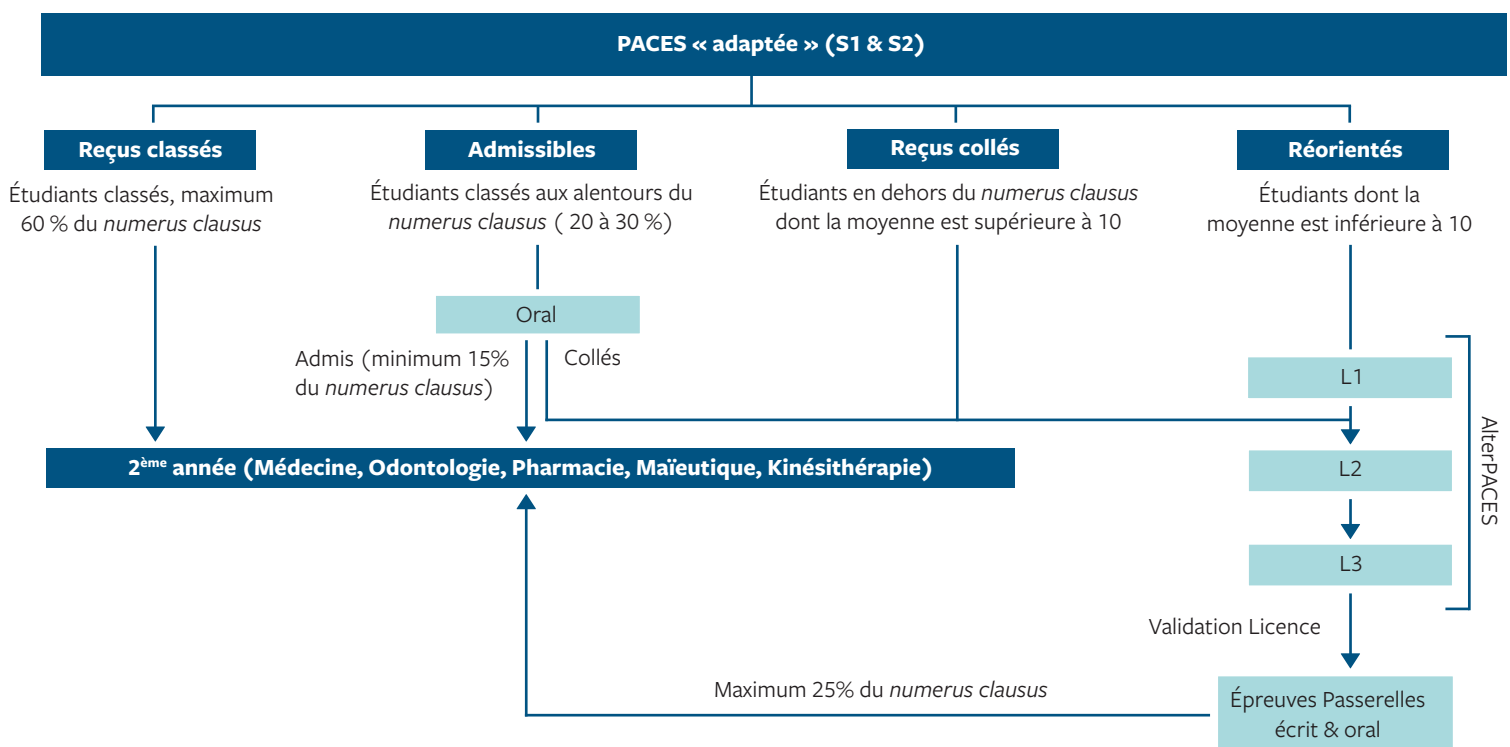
PACES « adaptée » (S1 & S2)

Reçus classés

Étudiants classés, maximum 60 % du *numerus clausus*

Admissibles

Étudiants classés aux alentours du *numerus clausus* ( 20 à 30 %)

Reçus collés

Étudiants en dehors du *numerus clausus* dont la moyenne est supérieure à 10

Réorientés

Étudiants dont la moyenne est inférieure à 10

Oral

Admis (minimum 15% du *numerus clausus*)

Collés

L1

L2

L3

AlterPACES

2$^{ème}$ année (Médecine, Odontologie, Pharmacie, Maïeutique, Kinésithérapie)

Validation Licence

Maximum 25% du *numerus clausus*

Épreuves Passerelles écrit & oral